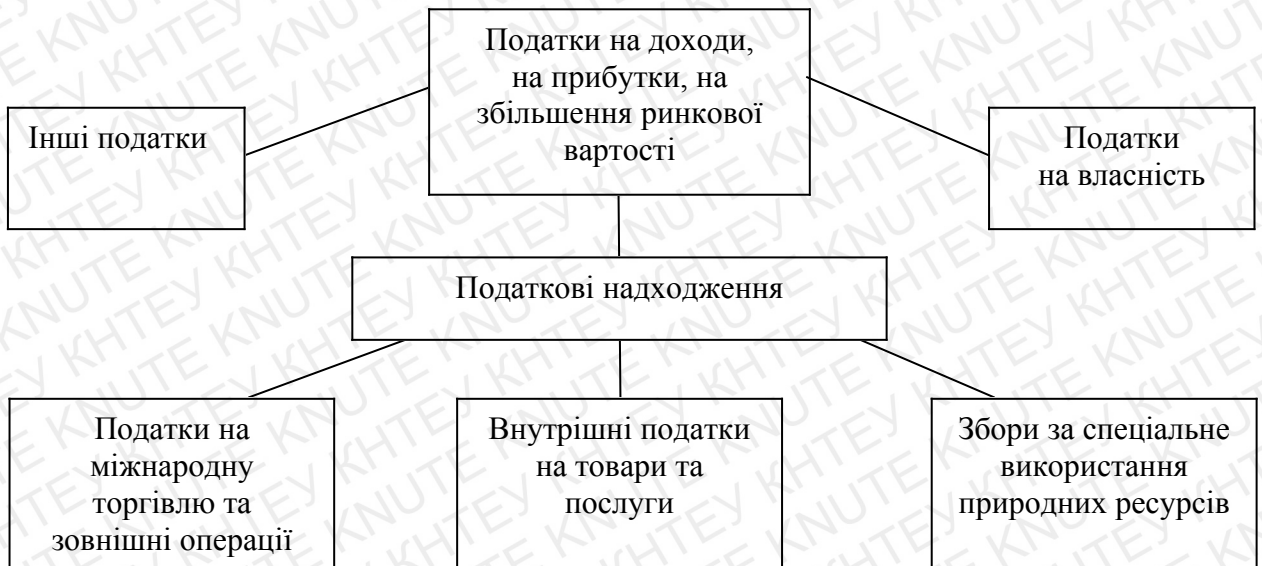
Податки на доходи, на прибутки, на збільшення ринкової вартості

Інші податки

Податки на власність

Податкові надходження

Податки на міжнародну торгівлю та зовнішні операції

Внутрішні податки на товари та послуги

Збори за спеціальне використання природних ресурсів

KNUTE КНТЕУ